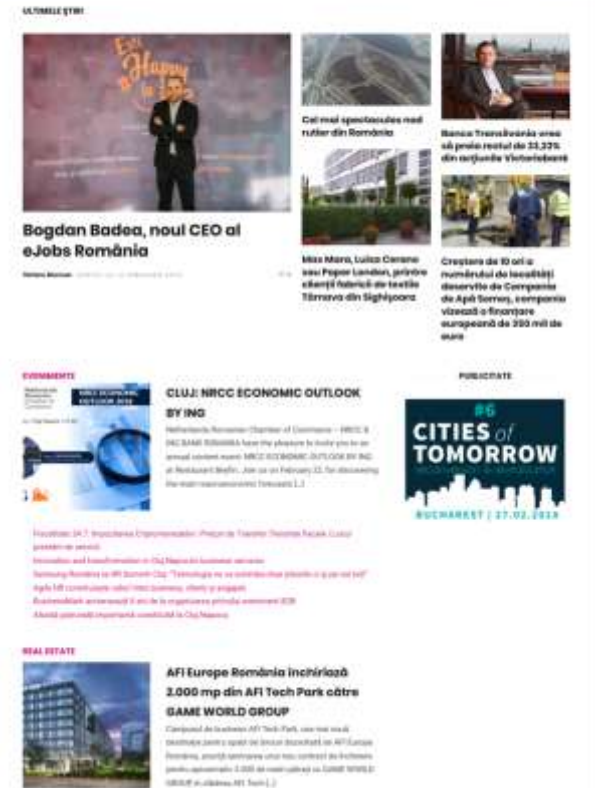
ULTIMELE ȘTIRI

Bogdan Badea, noul CEO al eJobs România

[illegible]

Cel mai spectaculos nod rutier din România

Banca Transilvania vrea să preia restul de 33,33% din acțiunile Victoriabank

Max Mara, Luisa Cerano sau Paper London, printre clienții fabricii de textile Târnava din Sighișoara

Creștere de 10 ori a numărului de localități deservite de Compania de Apă Someș, compania vizează o finanțare europeană de 390 mil de euro

EVENIMENTE

CLUJ: NRCC ECONOMIC OUTLOOK BY ING

Netherlands Romanian Chamber of Commerce – NRCC & ING BANK ROMANIA have the pleasure to invite you to an annual content event: NRCC ECONOMIC OUTLOOK BY ING at Restaurant Beflin. Join us on February 22, for discovering the main macroeconomic forecasts [...]

PUBLICITATE

#6 CITIES of TOMORROW

BUCHAREST | 27.02.2024

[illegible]
Innovation and transformation in Cluj-Napoca's business services
Samsung România la IRI Summit Cluj: "Tehnologia ne va aminti ce înseamnă să fim om"
Agile HR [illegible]
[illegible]
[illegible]

REAL ESTATE

AFI Europe România închiriază 3.000 mp din AFI Tech Park către GAME WORLD GROUP

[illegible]